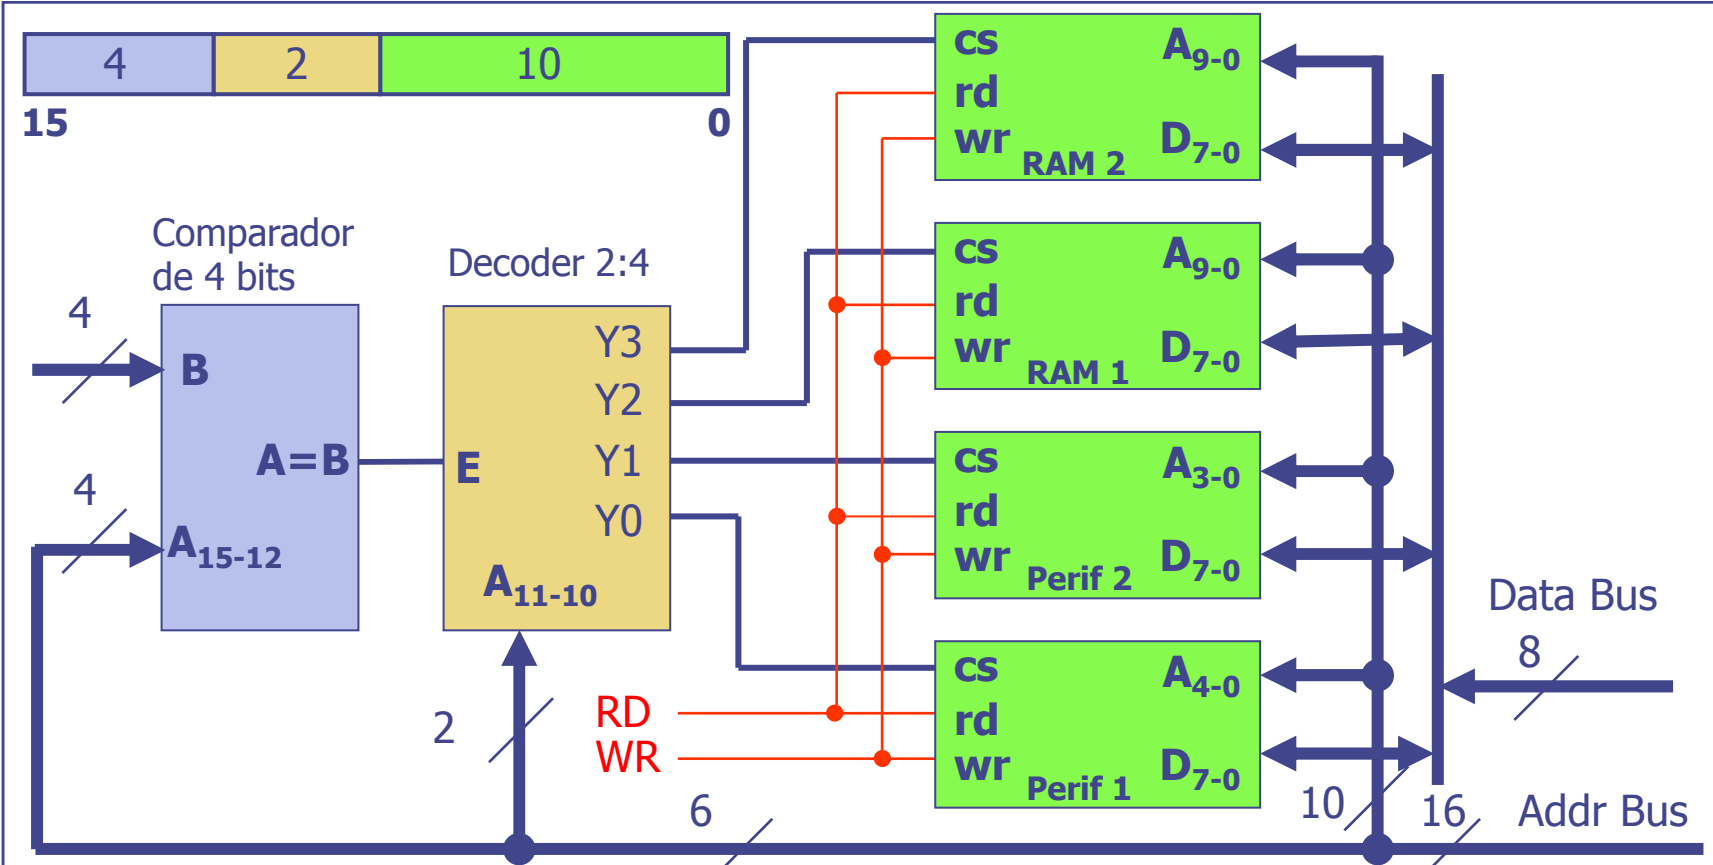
| 4 | 2 | 10 |
|---|---|---|

15 0

Comparador de 4 bits

Decoder 2:4

4

B

A=B

4

$A_{15-12}$

E

Y3

Y2

Y1

Y0

$A_{11-10}$

2

RD

WR

6

cs
rd
wr
RAM 2
$A_{9-0}$
$D_{7-0}$

cs
rd
wr
RAM 1
$A_{9-0}$
$D_{7-0}$

cs
rd
wr
Perif 2
$A_{3-0}$
$D_{7-0}$

cs
rd
wr
Perif 1
$A_{4-0}$
$D_{7-0}$

Data Bus

8

10

16

Addr Bus